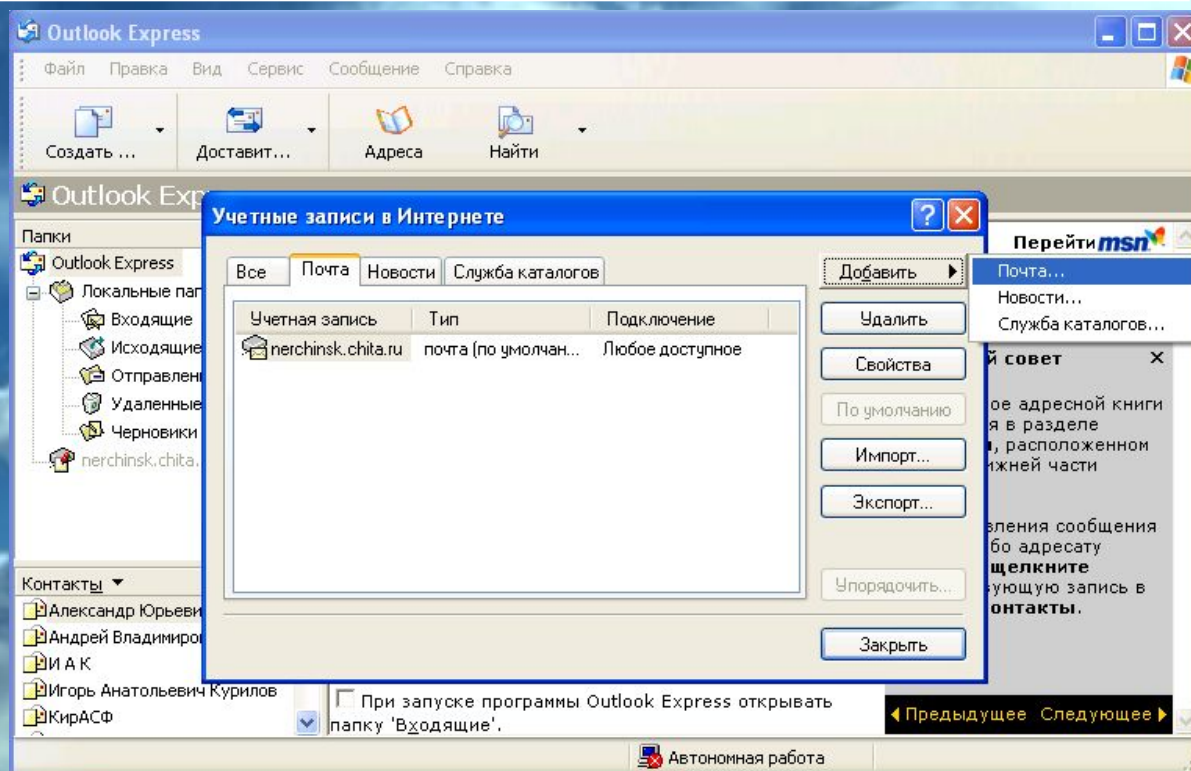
Outlook Express

Файл Правка Вид Сервис Сообщение Справка

Создать ... Доставит... Адреса Найти

Outlook Exp

Папки

Outlook Express

Локальные пап

Входящие

Исходящие

Отправлен

Удаленные

Черновики

nerchinsk.chita.

Контакты ▼

Александр Юрьеви

Андрей Владимиро

И А К

Игорь Анатольевич Курилов

КирАСФ

Учетные записи в Интернете

Все | Почта | Новости | Служба каталогов

| Учетная запись | Тип | Подключение |
|---|---|---|
| nerchinsk.chita.ru | почта (по умолчан... | Любое доступное |

Добавить

Удалить

Свойства

По умолчанию

Импорт...

Экспорт...

Упорядочить...

Закрыть

Почта...

Новости...

Служба каталогов...

Перейти msn

й совет ×

ое адресной книги я в разделе , расположенном ижней части

вления сообщения бо адресату щелкните ующую запись в онтакты.

При запуске программы Outlook Express открывать папку 'Входящие'.

◀ Предыдущее Следующее ▶

Автономная работа